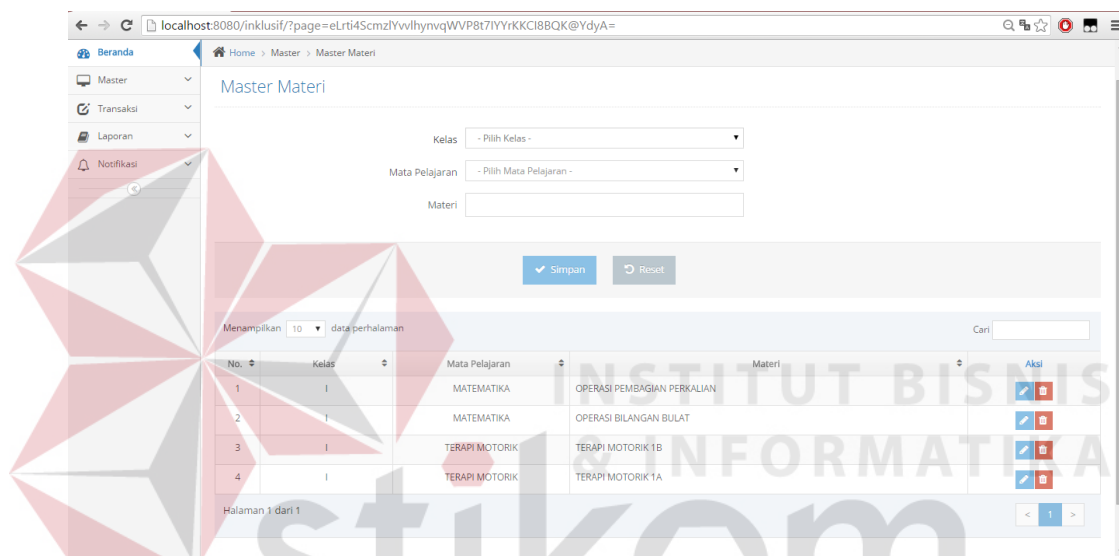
localhost:8080/inklusif/?page=eLrti4ScmzlYvvlhynvqWVP8t7IYYrKKCI8BQK@YdyA=

Beranda
Master
Transaksi
Laporan
Notifikasi

Home > Master > Master Materi

Master Materi

Kelas - Pilih Kelas -
Mata Pelajaran - Pilih Mata Pelajaran -
Materi

Simpan Reset

Menampilkan 10 data perhalaman

Cari

| No. | Kelas | Mata Pelajaran | Materi | Aksi |
|---|---|---|---|---|
| 1 | I | MATEMATIKA | OPERASI PEMBAGIAN PERKALIAN | |
| 2 | I | MATEMATIKA | OPERASI BILANGAN BULAT | |
| 3 | I | TERAPI MOTORIK | TERAPI MOTORIK 1B | |
| 4 | I | TERAPI MOTORIK | TERAPI MOTORIK 1A | |

Halaman 1 dari 1

< 1 >

INSTITUT BISNIS & INFORMATIKA

stikom